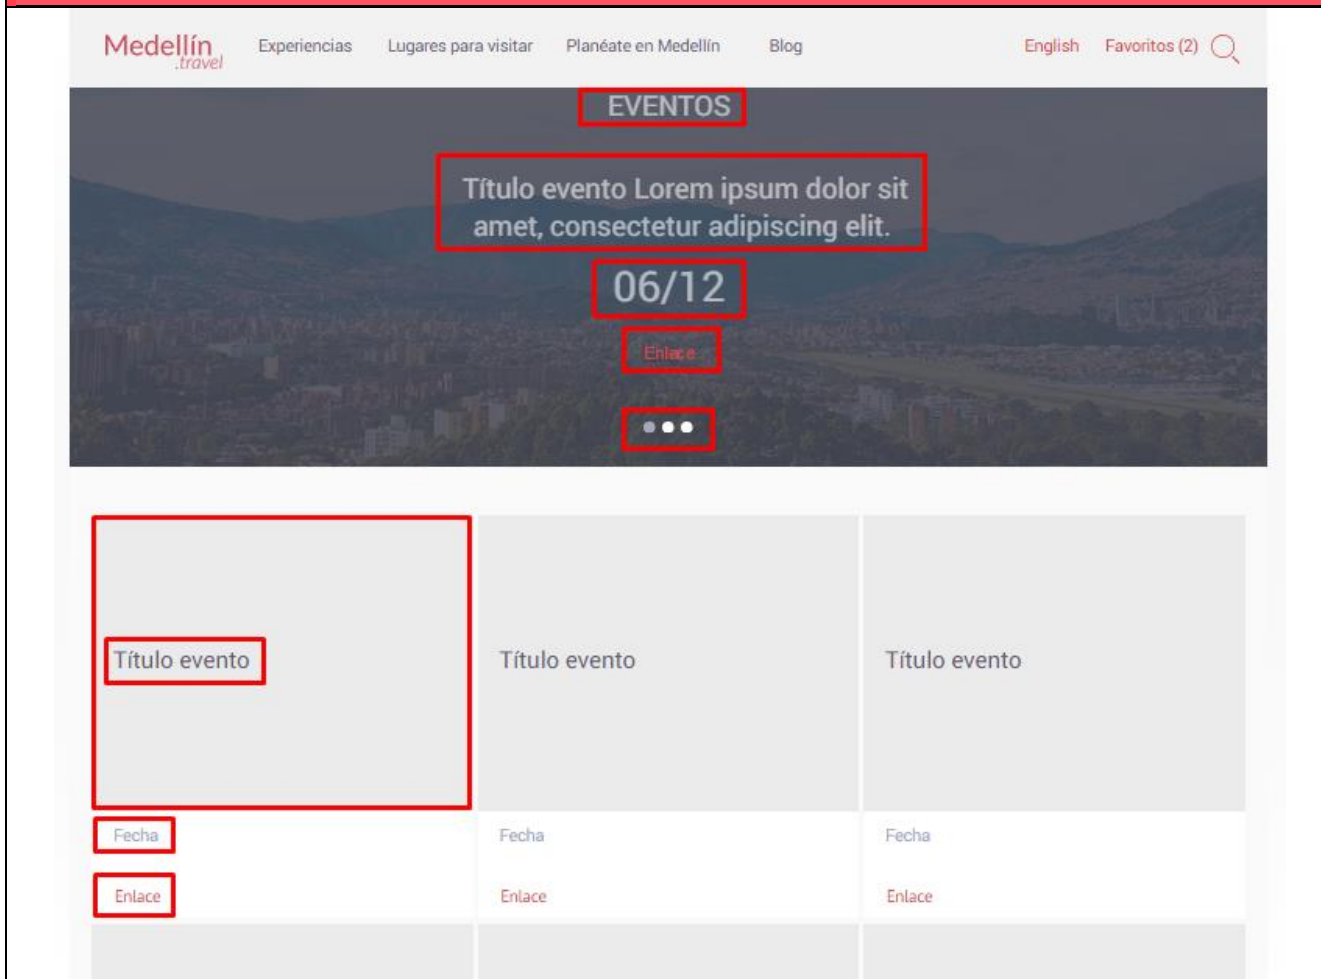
Medellín .travel Experiencias Lugares para visitar Planéate en Medellín Blog English Favoritos (2)

EVENTOS

Título evento Lorem ipsum dolor sit amet, consectetur adipiscing elit.

06/12

Enlace

Título evento

Fecha

Enlace

Título evento

Fecha

Enlace

Título evento

Fecha

Enlace